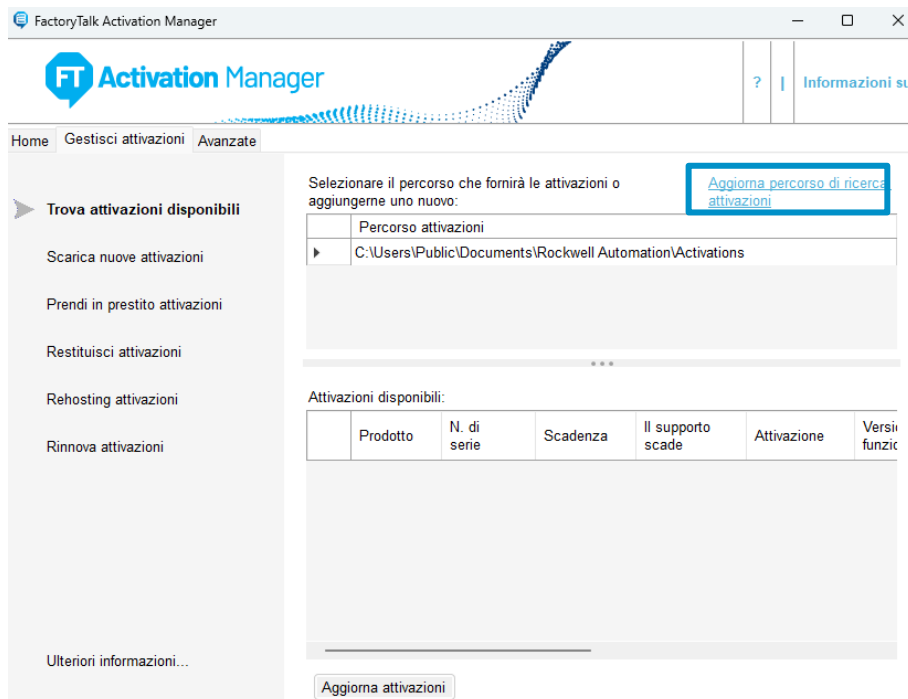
FactoryTalk Activation Manager

FT Activation Manager

? | Informazioni su

Home  Gestisci attivazioni  Avanzate

Trova attivazioni disponibili

Scarica nuove attivazioni

Prendi in prestito attivazioni

Restituisci attivazioni

Rehosting attivazioni

Rinnova attivazioni

Ulteriori informazioni...

Selezionare il percorso che fornirà le attivazioni o aggiungerne uno nuovo:

Aggiorna percorso di ricerca attivazioni

| | Percorso attivazioni |
|---|---|
| ▸ | C:\Users\Public\Documents\Rockwell Automation\Activations |

Attivazioni disponibili:

| | Prodotto | N. di serie | Scadenza | Il supporto scade | Attivazione | Versi funzio |
|---|---|---|---|---|---|---|

Aggiorna attivazioni